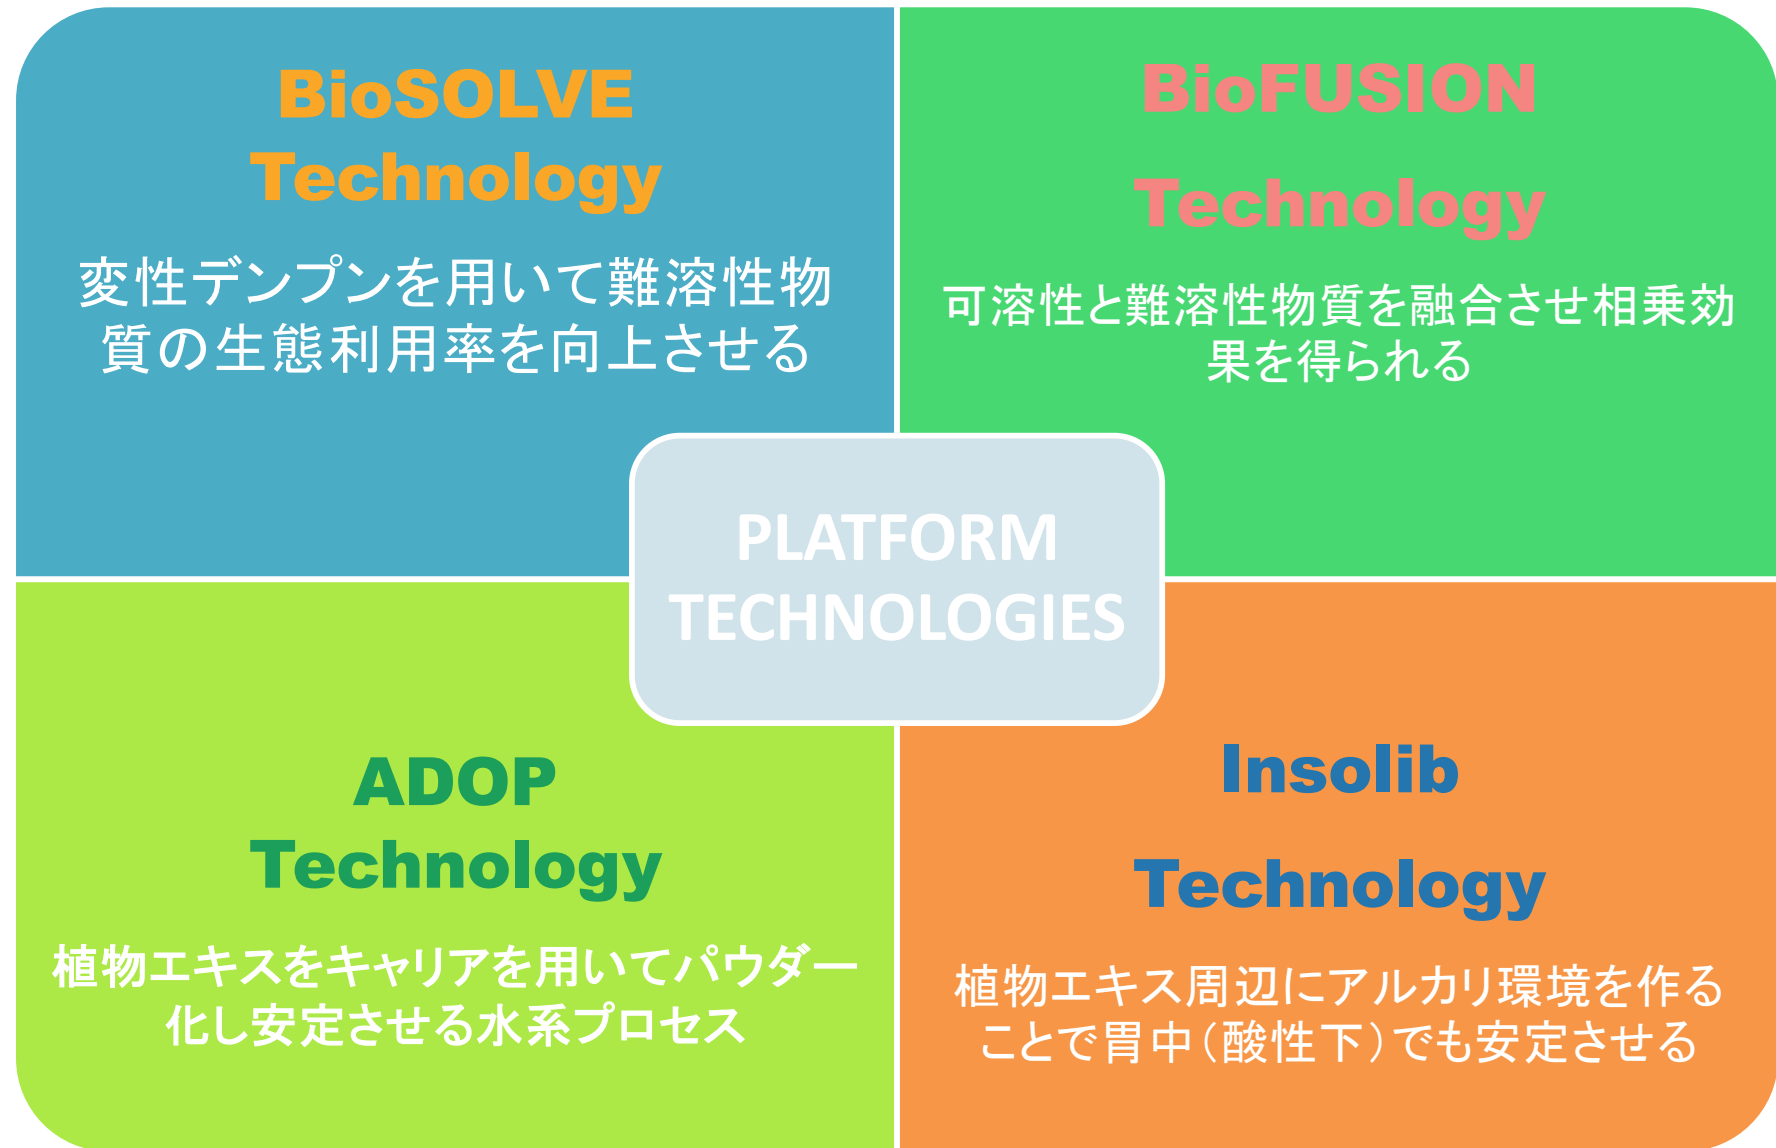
BioSOLVE Technology

変性デンプンを用いて難溶性物質の生態利用率を向上させる

BioFUSION Technology

可溶性と難溶性物質を融合させ相乗効果を得られる

PLATFORM TECHNOLOGIES

ADOP Technology

植物エキスをキャリアを用いてパウダー化し安定させる水系プロセス

Insolib Technology

植物エキス周辺にアルカリ環境を作ることで胃中（酸性下）でも安定させる